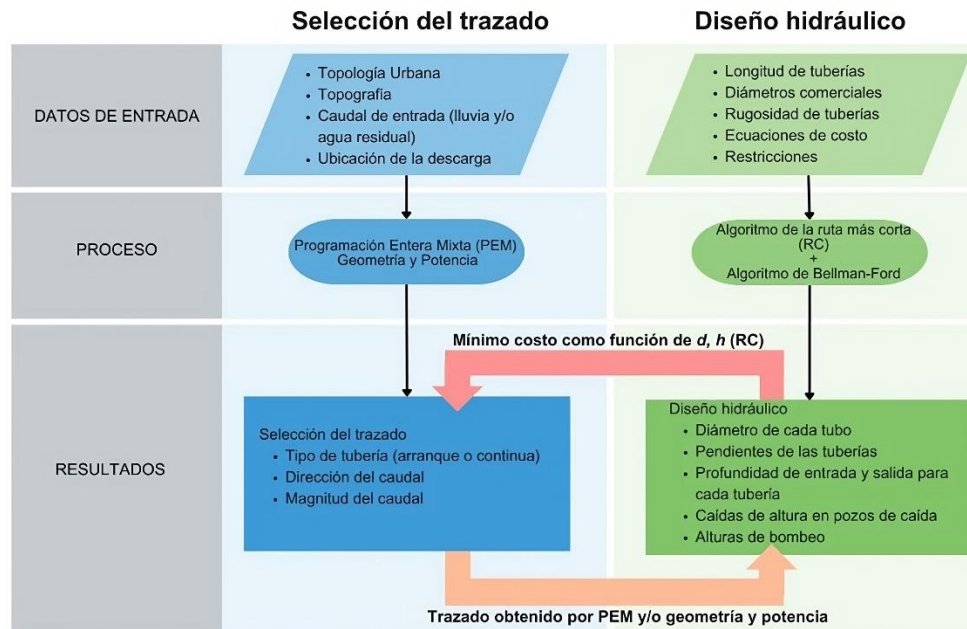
Selección del trazado

Diseño hidráulico

DATOS DE ENTRADA

• Topología Urbana
• Topografía
• Caudal de entrada (lluvia y/o agua residual)
• Ubicación de la descarga

• Longitud de tuberías
• Diámetros comerciales
• Rugosidad de tuberías
• Ecuaciones de costo
• Restricciones

PROCESO

Programación Entera Mixta (PEM)
Geometría y Potencia

Algoritmo de la ruta más corta (RC)
+
Algoritmo de Bellman-Ford

Mínimo costo como función de *d*, *h* (RC)

RESULTADOS

Selección del trazado
• Tipo de tubería (arranque o continua)
• Dirección del caudal
• Magnitud del caudal

Diseño hidráulico
• Diámetro de cada tubo
• Pendientes de las tuberías
• Profundidad de entrada y salida para cada tubería
• Caídas de altura en pozos de caída
• Alturas de bombeo

Trazado obtenido por PEM y/o geometría y potencia